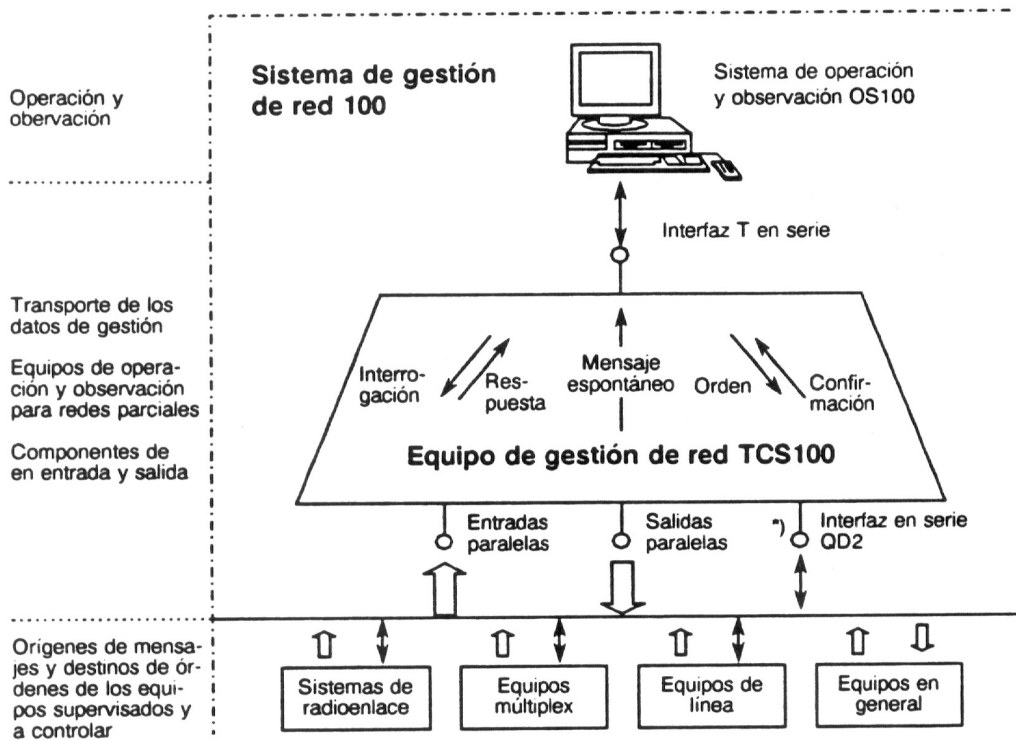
Operación y obervación

Sistema de gestión de red 100

Sistema de operación y observación OS100

Interfaz T en serie

Transporte de los datos de gestión

Equipos de operación y observación para redes parciales

Componentes de en entrada y salida

Interrogación

Respuesta

Mensaje espontáneo

Orden

Confirmación

Equipo de gestión de red TCS100

Entradas paralelas

Salidas paralelas

*)

Interfaz en serie QD2

Origenes de mensajes y destinos de órdenes de los equipos supervisados y a controlar

Sistemas de radioenlace

Equipos múltiplex

Equipos de línea

Equipos en general